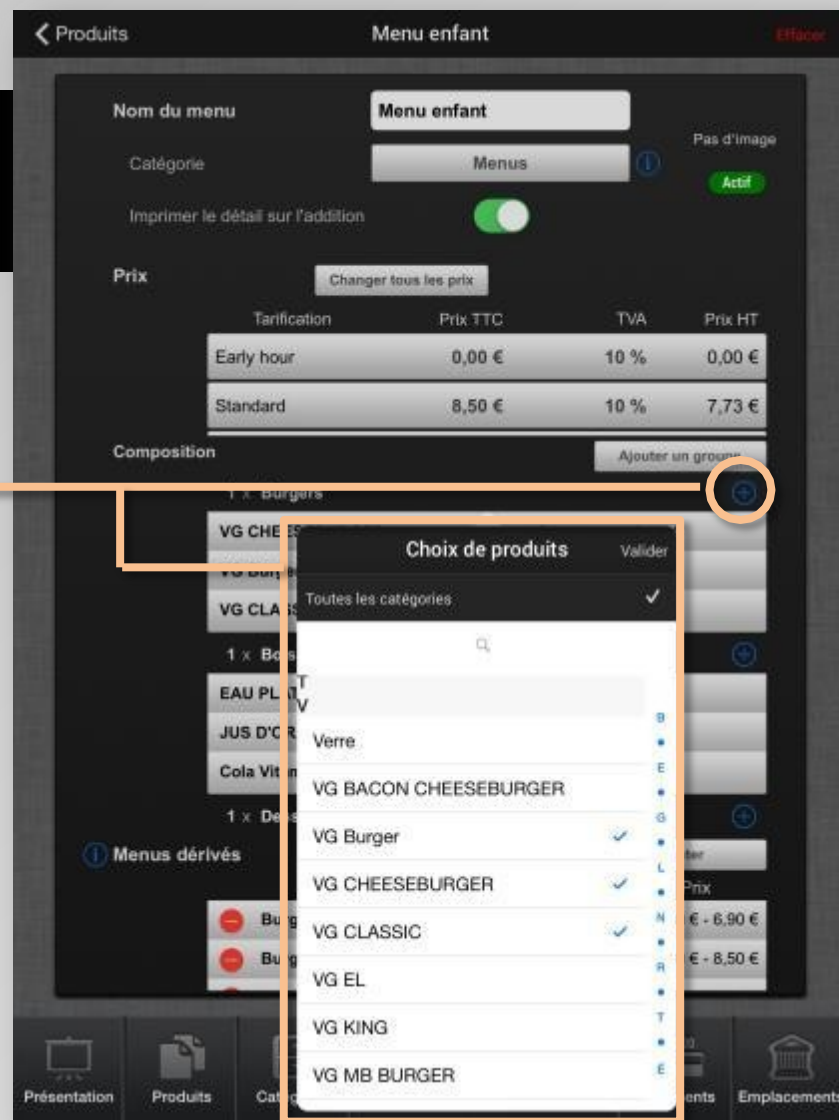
Produits
Menu enfant
Effacer

Nom du menu
Menu enfant
Pas d'image
Catégorie
Menus
Actif
Imprimer le détail sur l'addition

Prix
Changer tous les prix

| Tarification | Prix TTC | TVA | Prix HT |
|---|---|---|---|
| Early hour | 0,00 € | 10 % | 0,00 € |
| Standard | 8,50 € | 10 % | 7,73 € |

Composition
Ajouter un groupe
1 x Burgers
VG CHE
VG Burg
VG CLA
1 x Bo
EAU PL
JUS D'O
Cola Vit
1 x De
Menus dérivés
Prix
Bu
€ - 6,90 €
Bu
€ - 8,50 €

Choix de produits
Valider
Toutes les catégories
T
V
Verre
VG BACON CHEESEBURGER
VG Burger
VG CHEESEBURGER
VG CLASSIC
VG EL
VG KING
VG MB BURGER
B
E
G
L
N
R
T
E

Présentation
Produits
Cat
ents
Emplacements